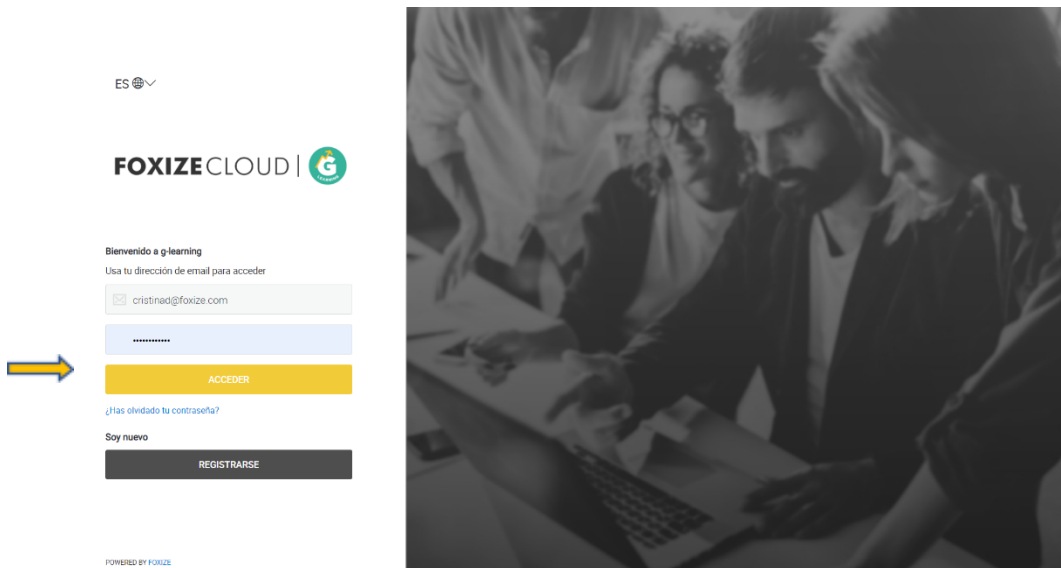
ES

FOXIZE CLOUD | G

Bienvenido a g-learning
Usa tu dirección de email para acceder

cristinad@foxize.com

•••••••••••

ACCEDER

¿Has olvidado tu contraseña?

Soy nuevo

REGISTRARSE

POWERED BY FOXIZE